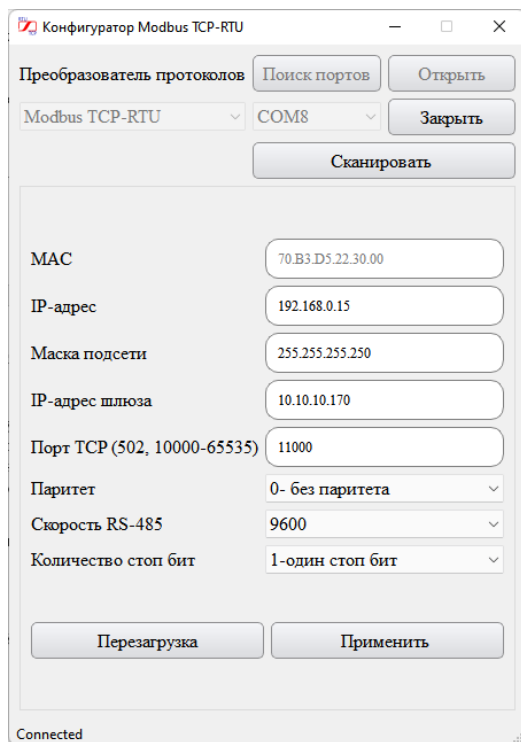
Конфигуратор Modbus TCP-RTU

Преобразователь протоколов
Поиск портов
Открыть
Modbus TCP-RTU
COM8
Закрыть
Сканировать

MAC
70.B3.D5.22.30.00
IP-адрес
192.168.0.15
Маска подсети
255.255.255.250
IP-адрес шлюза
10.10.10.170
Порт TCP (502, 10000-65535)
11000
Паритет
0- без паритета
Скорость RS-485
9600
Количество стоп бит
1-один стоп бит

Перезагрузка
Применить

Connected